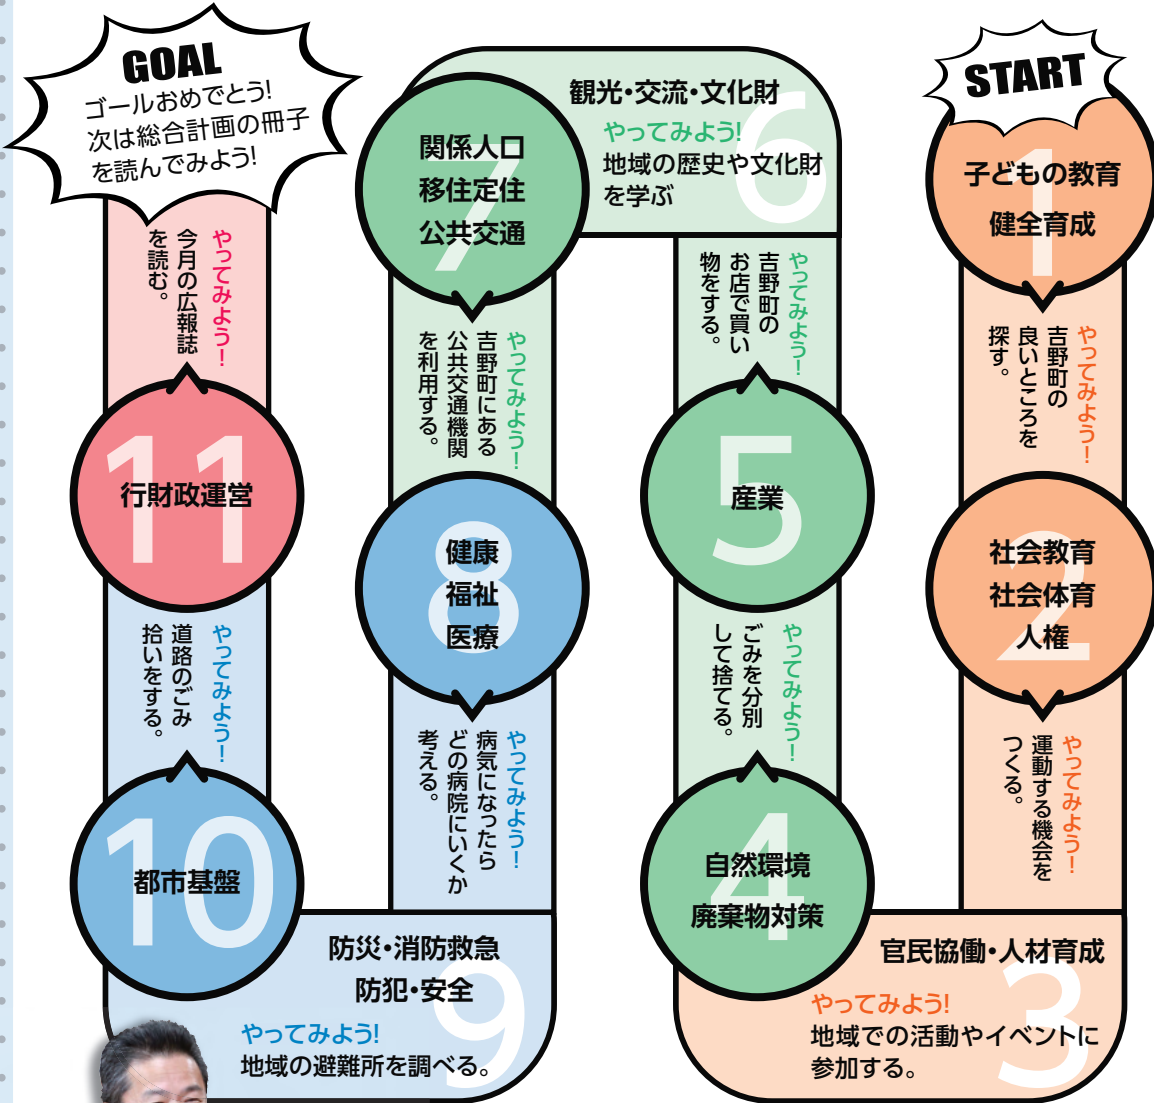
GOAL
ゴールおめでとう!
次は総合計画の冊子
を読んでみよう!

START

1
子どもの教育
健全育成

やってみよう!
吉野町の良いところを探す。

2
社会教育
社会体育
人権

やってみよう!
運動する機会をつくる。

3
官民協働・人材育成
やってみよう!
地域での活動やイベントに参加する。

4
自然環境
廃棄物対策

やってみよう!
ごみを分別して捨てる。

5
産業

やってみよう!
吉野町のお店で買い物をする。

6
観光・交流・文化財
やってみよう!
地域の歴史や文化財を学ぶ

7
関係人口
移住定住
公共交通

やってみよう!
吉野町にある公共交通機関を利用する。

8
健康
福祉
医療

やってみよう!
病気になったらどの病院にいくか考える。

9
防災・消防救急
防犯・安全
やってみよう!
地域の避難所を調べる。

10
都市基盤

やってみよう!
道路のごみ拾いをする。

11
行財政運営

やってみよう!
今月の広報誌を読む。